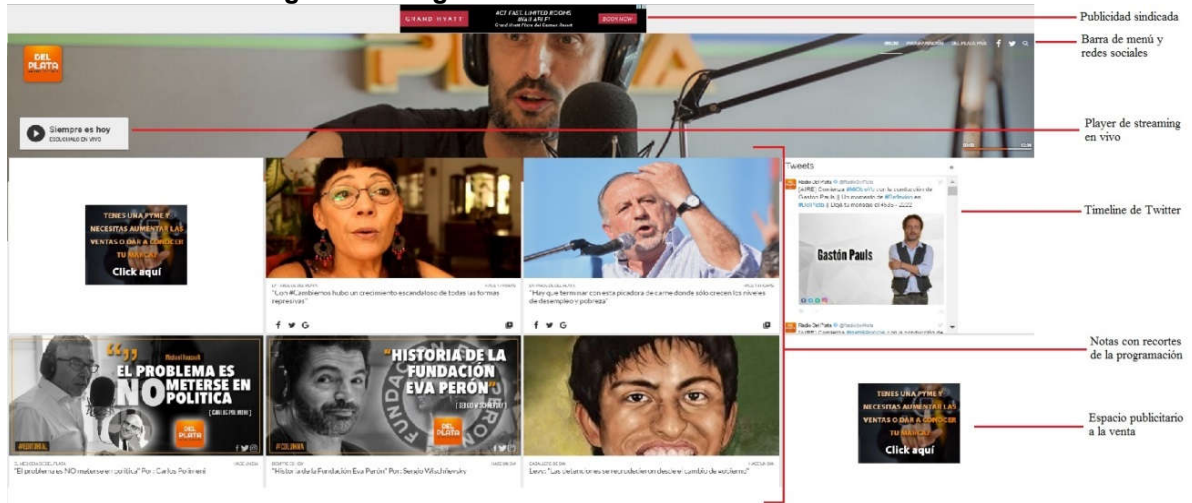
GRAND HYATT

ACT FAST, LIMITED ROOMS AVAILABLE!

BOOK NOW

Publicidad sindicada

DEL PLATA

Barra de menú y redes sociales

Siempre es hoy

Player de streaming en vivo

Tweets

Radio Del Plata

Gastón Pauls

Timeline de Twitter

TENES UNA PYME Y NECESITAS AUMENTAR LAS VENTAS O DAR A CONOCER TU MARCA?

Click aquí

"Con #Cambiemos hubo un crecimiento escandaloso de todas las formas represivas"

"Hay que terminar con esta picadora de carne donde sólo crecen los niveles de desempleo y pobreza"

EL PROBLEMA ES NO METERSE EN POLITICA

"HISTORIA DE LA FUNDACIÓN EVA PERÓN"

"El problema es NO meterse en política" Por: Carlos Polimeni

"Historia de la Fundación Eva Perón" Por: Sergio Wischñevsky

Notas con recortes de la programación

TENES UNA PYME Y NECESITAS AUMENTAR LAS VENTAS O DAR A CONOCER TU MARCA?

Click aquí

Espacio publicitario a la venta